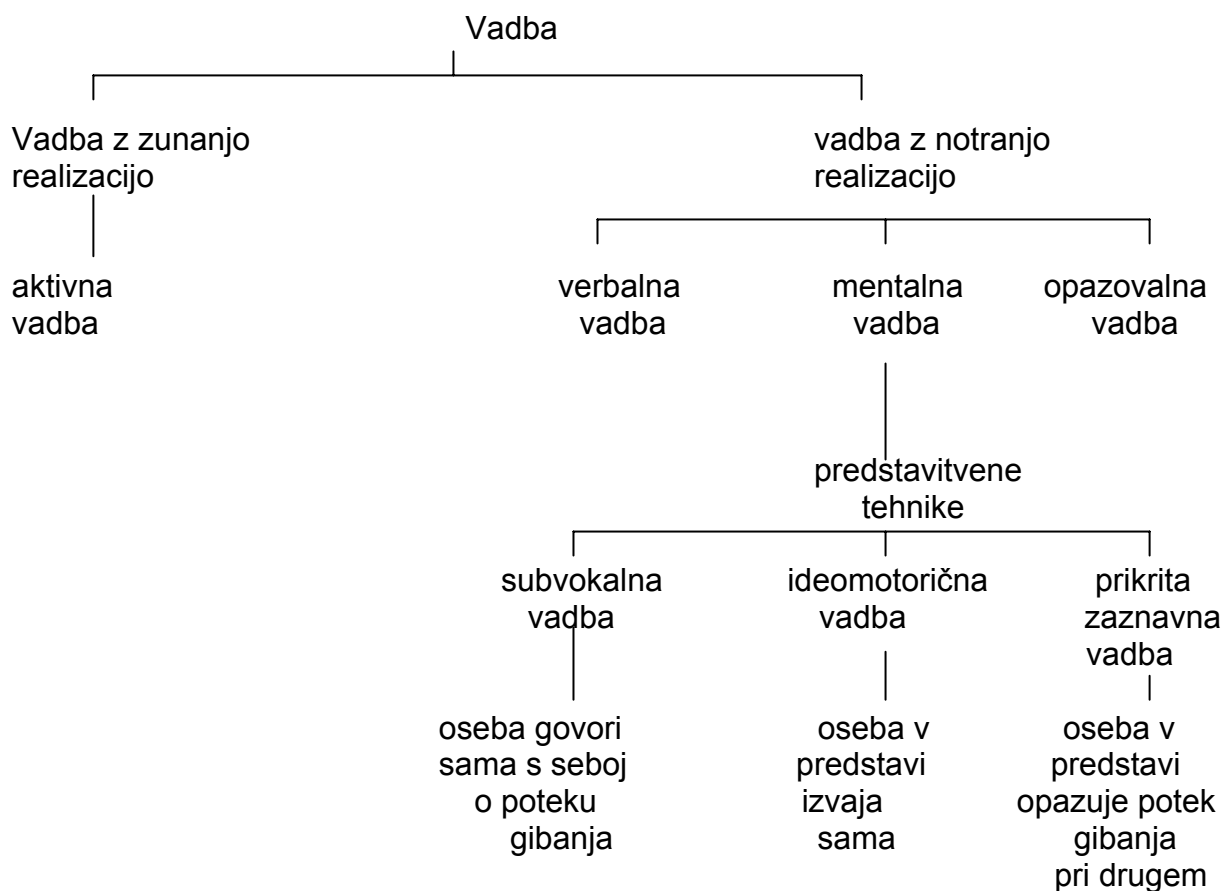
Vadba

Vadba z zunanjo realizacijo

vadba z notranjo realizacijo

aktivna vadba

verbalna vadba

mentalna vadba

opazovalna vadba

predstavitvene tehnike

subvokalna vadba

ideomotorična vadba

prikrita zaznavna vadba

oseba govori sama s seboj o poteku gibanja

oseba v predstavi izvaja sama

oseba v predstavi opazuje potek gibanja pri drugem